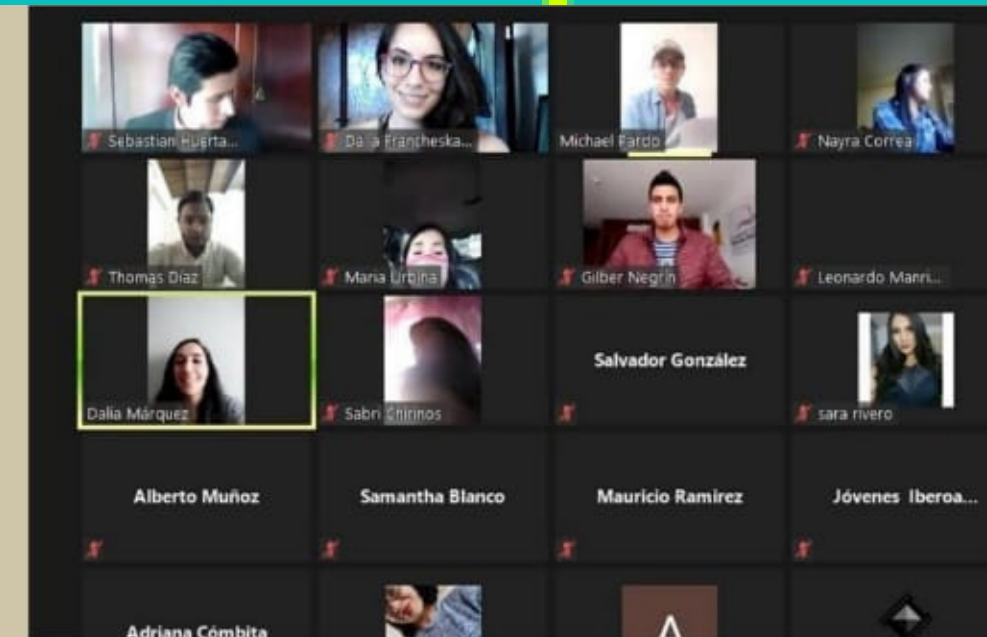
Sebastian Huerta...
Dalia Francheska...
Michael Pardo
Nayra Correa
Thomas Diaz
Maria Urbina
Gilber Negrín
Leonardo Manri...
Dalia Márquez
Sabri Chirinos
Salvador González
sara rivero
Alberto Muñoz
Samantha Blanco
Mauricio Ramirez
Jóvenes Iberoa...
Adriana Cómbita